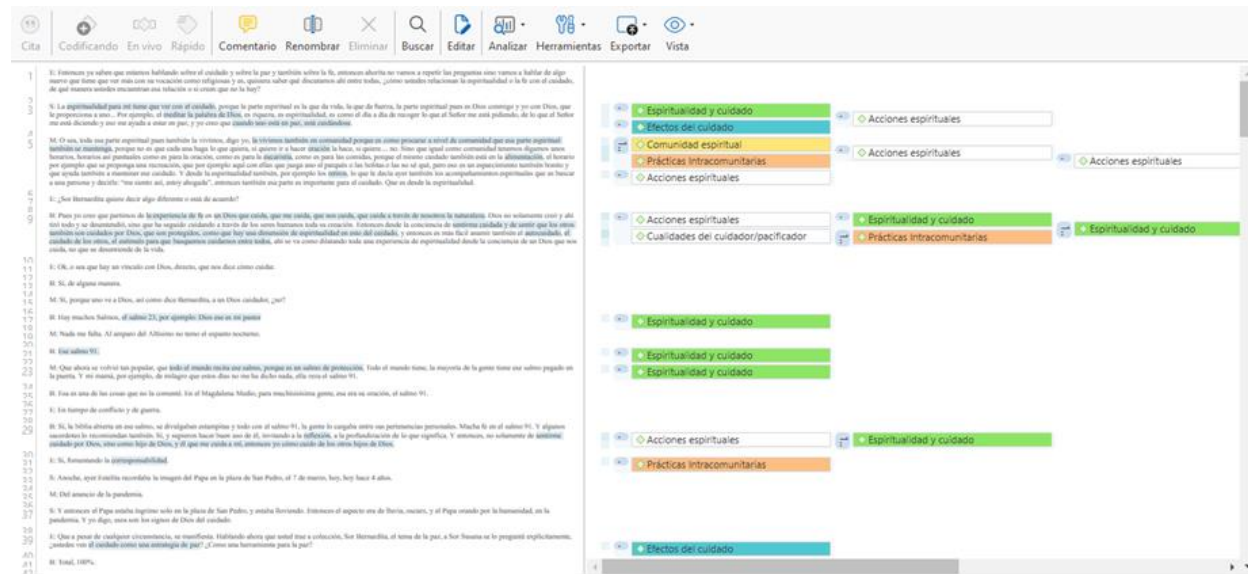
Cita Codificando En vivo Rápido Comentario Renombrar Eliminar Buscar Editar Analizar Herramientas Exportar Vista

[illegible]

Espiritualidad y cuidado
Efectos del cuidado
Acciones espirituales
Comunidad espiritual
Prácticas Intracomunitarias
Acciones espirituales
Acciones espirituales
Acciones espirituales
Acciones espirituales
Espiritualidad y cuidado
Cualidades del cuidador/pacificador
Prácticas Intracomunitarias
Espiritualidad y cuidado
Espiritualidad y cuidado
Espiritualidad y cuidado
Espiritualidad y cuidado
Acciones espirituales
Espiritualidad y cuidado
Prácticas Intracomunitarias
Efectos del cuidado